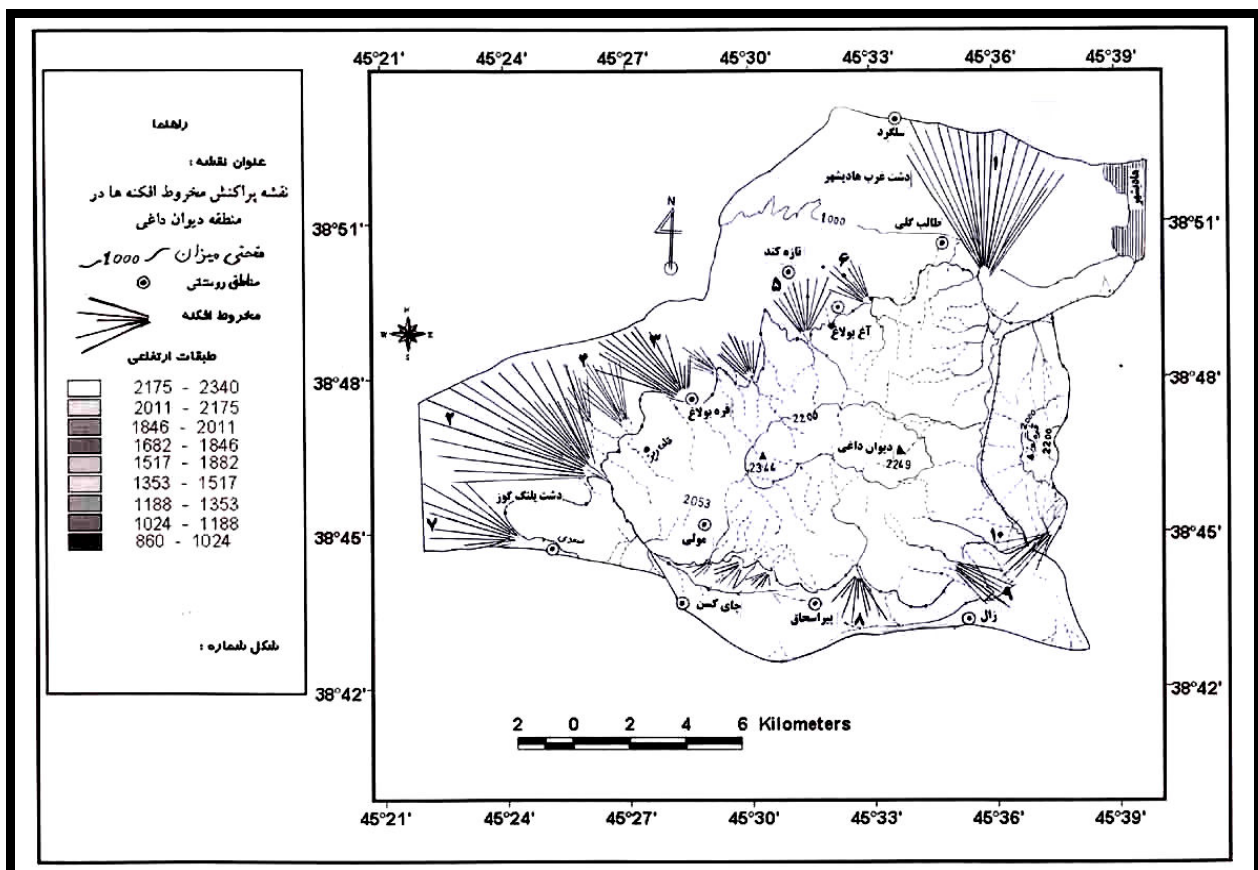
45°21' 45°24' 45°27' 45°30' 45°33' 45°36' 45°39'

راهنما

عنوان نقشه :

نقشه پراکنش مخروط افکنه ها در منطقه دیوان داغی

منحنی میزان 1000

مناطق روستائی

مخروط افکنه

طبقات ارتفاعی

| |
|---|
| 2175 - 2340 |
| 2011 - 2175 |
| 1846 - 2011 |
| 1682 - 1846 |
| 1517 - 1882 |
| 1353 - 1517 |
| 1188 - 1353 |
| 1024 - 1188 |
| 860 - 1024 |

شکل شماره :

38°51' 38°48' 38°45' 38°42'

سلگرد

دشت عرب هادیشهر

هادیشهر

طالب کلی

1000

N

تازه کند

۶

۵

آغ بولاغ

۱

۳

۴

۲

قره بولاغ

2200

دیوان داغی

2249

2344

2053

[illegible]

دشت یلنگ گوز

۷

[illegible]

مولی

۱۰

جای کسن

پیراسحاق

۸

زال

۹

2200

2 0 2 4 6 Kilometers

45°21' 45°24' 45°27' 45°30' 45°33' 45°36' 45°39'